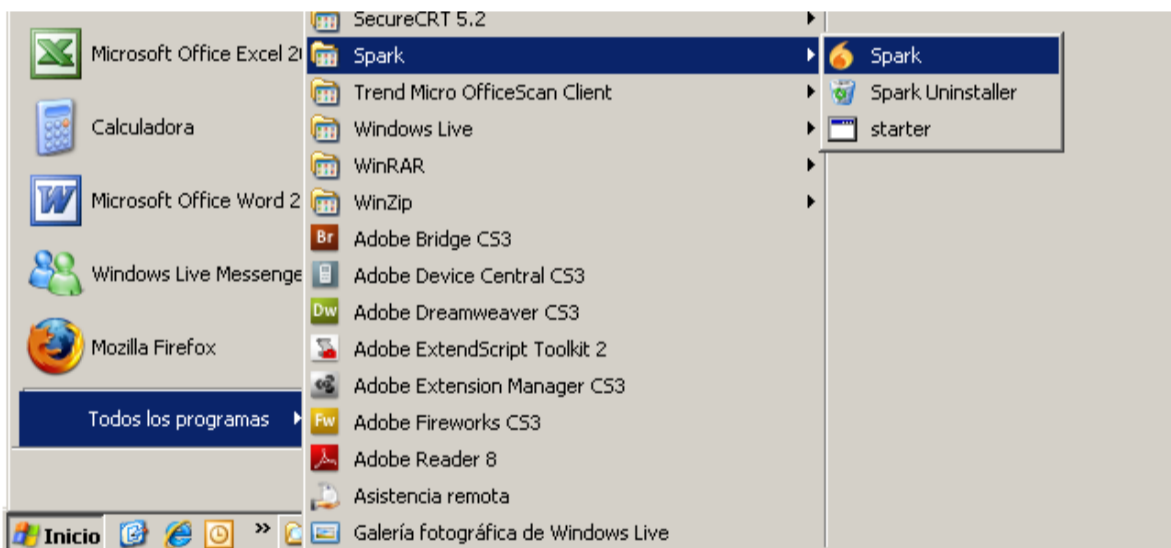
Microsoft Office Excel 2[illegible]
Calculadora
Microsoft Office Word 2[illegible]
Windows Live Messenge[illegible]
Mozilla Firefox
Todos los programas
Inicio

SecureCRT 5.2
Spark
Trend Micro OfficeScan Client
Windows Live
WinRAR
WinZip
Adobe Bridge CS3
Adobe Device Central CS3
Adobe Dreamweaver CS3
Adobe ExtendScript Toolkit 2
Adobe Extension Manager CS3
Adobe Fireworks CS3
Adobe Reader 8
Asistencia remota
Galería fotográfica de Windows Live

Spark
Spark Uninstaller
starter